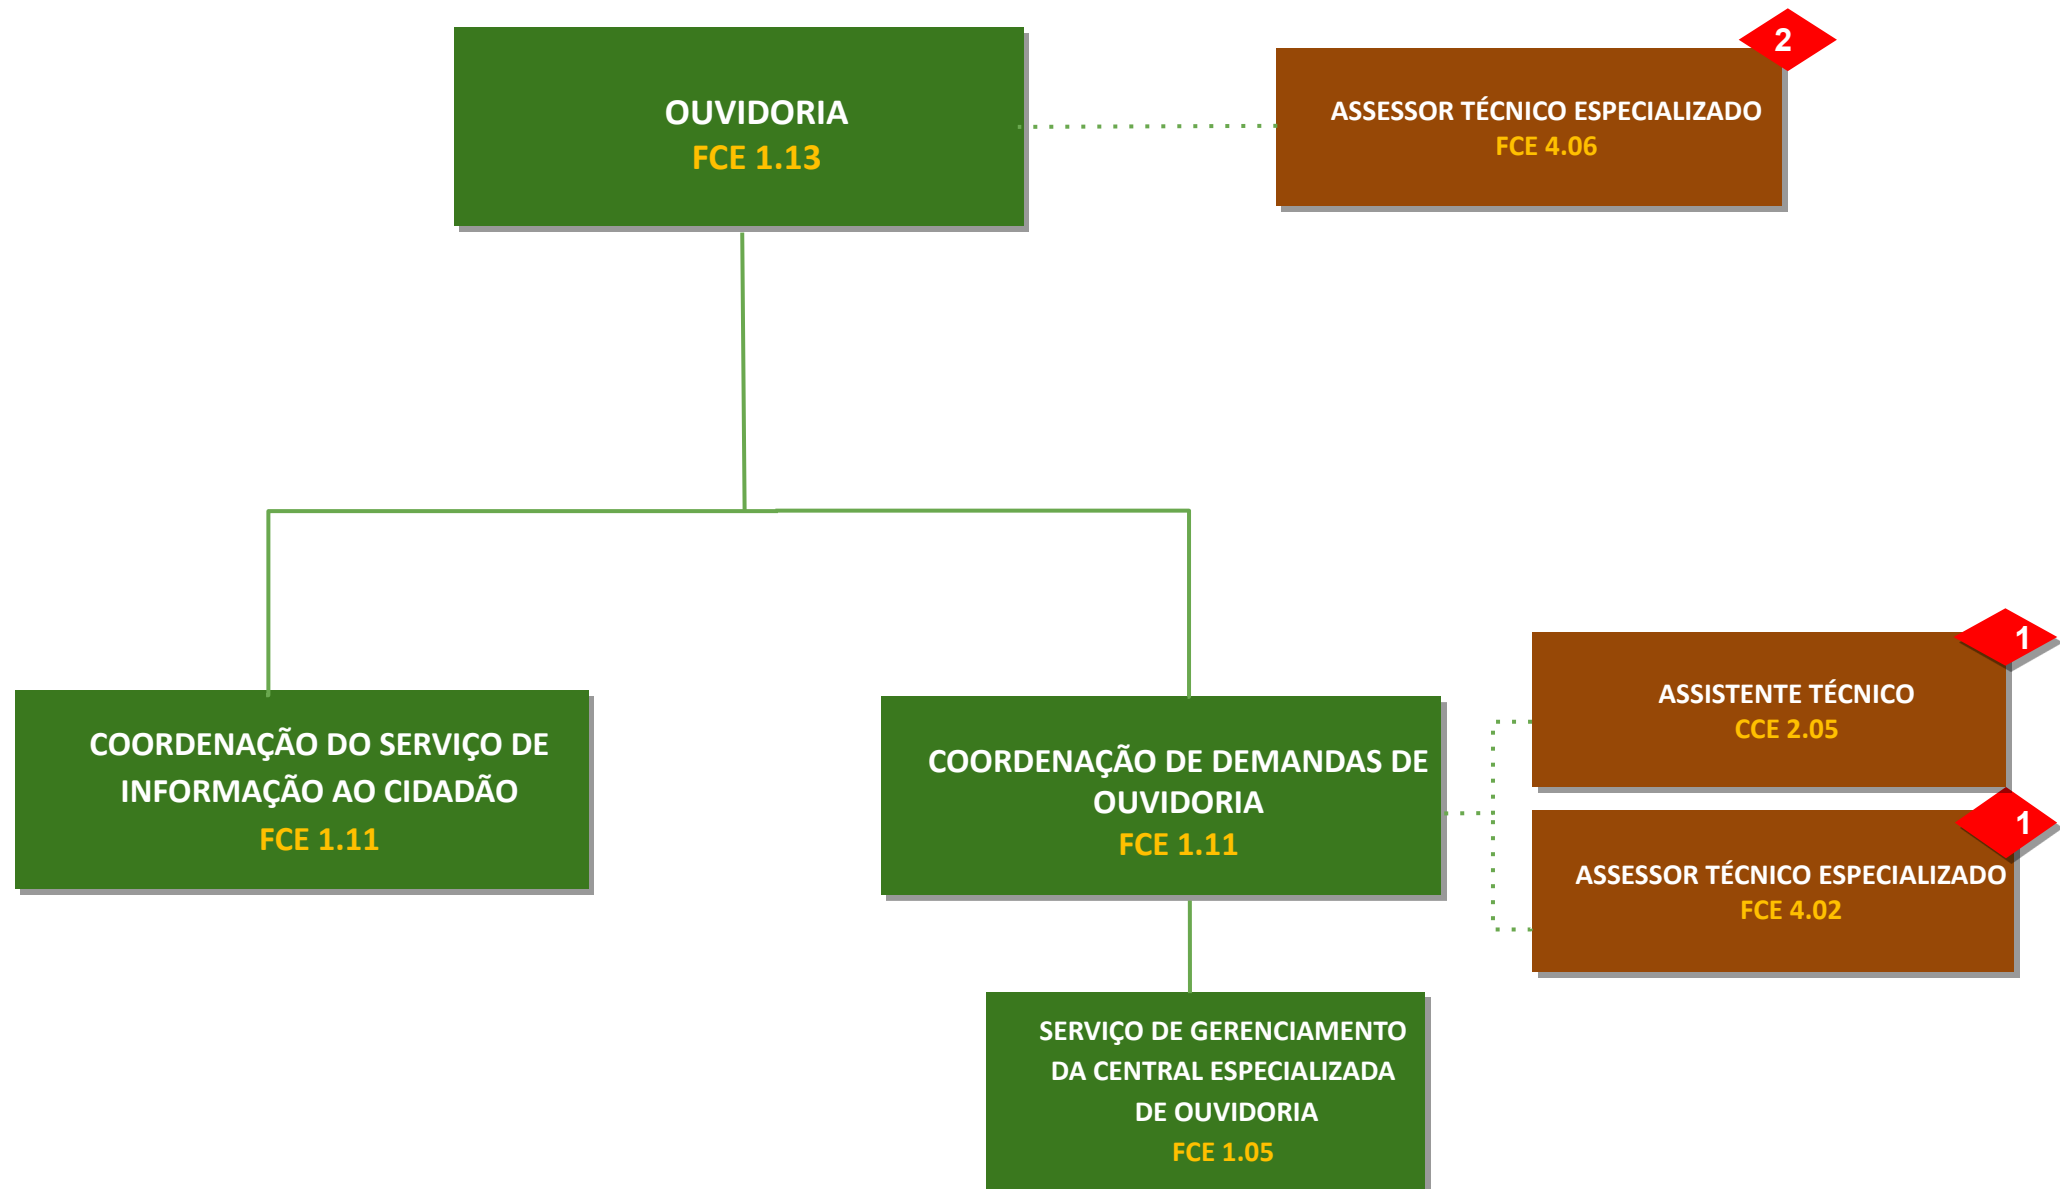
OUVIDORIA
FCE 1.13

2
ASSESSOR TÉCNICO ESPECIALIZADO
FCE 4.06

COORDENAÇÃO DO SERVIÇO DE INFORMAÇÃO AO CIDADÃO
FCE 1.11

COORDENAÇÃO DE DEMANDAS DE OUVIDORIA
FCE 1.11

1
ASSISTENTE TÉCNICO
CCE 2.05

1
ASSESSOR TÉCNICO ESPECIALIZADO
FCE 4.02

SERVIÇO DE GERENCIAMENTO DA CENTRAL ESPECIALIZADA DE OUVIDORIA
FCE 1.05